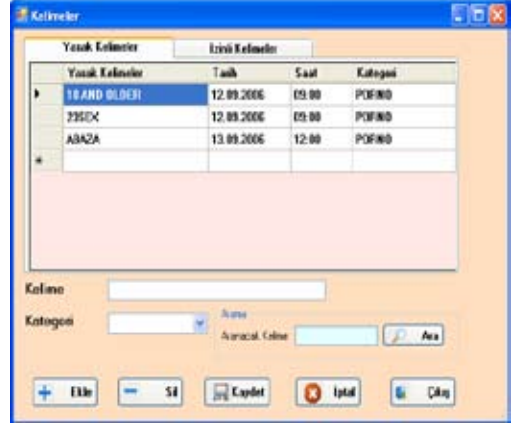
Kelimeler

Yasak Kelimeler | Izinli Kelimeler

|  | Yasak Kelimeler | Tarih | Saat | Kategori |
|---|---|---|---|---|
| ▸ | 18 AND OLDER | 12.09.2006 | 09:00 | PORNO |
|  | 29SEX | 12.09.2006 | 09:00 | PORNO |
|  | ABAZA | 13.09.2006 | 12:00 | PORNO |
| * |  |  |  |  |

Kelime

Kategori

Arama

Aranacak Kelime

Ara

Ekle

Sil

Kaydet

Iptal

Çikiş